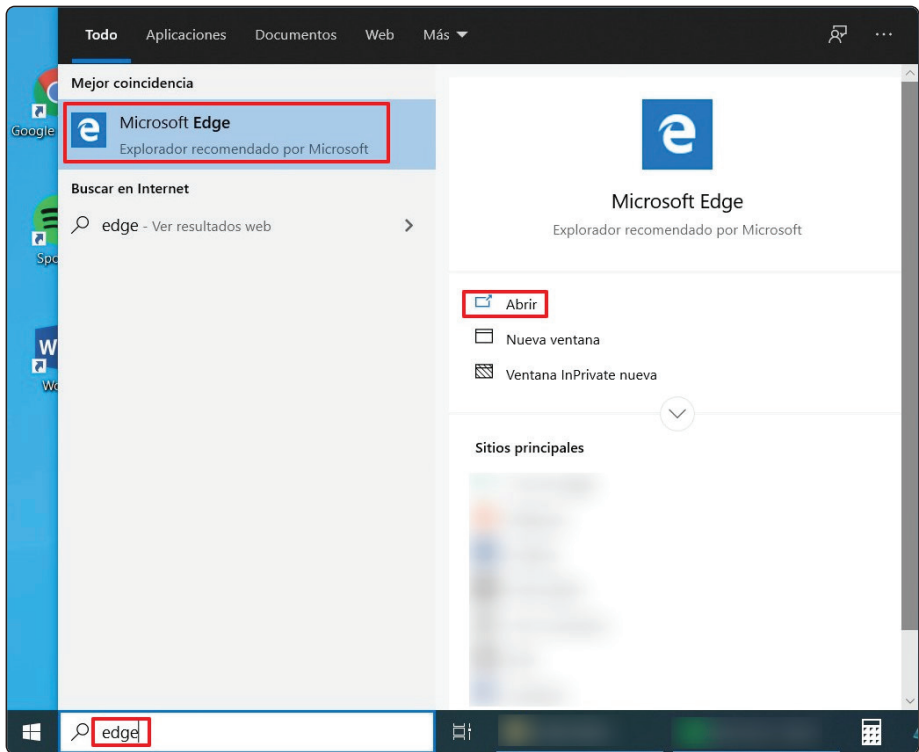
Todo Aplicaciones Documentos Web Más ▾

...

Google

Spo

Wo

Mejor coincidencia

Microsoft Edge
Explorador recomendado por Microsoft

Buscar en Internet

edge - Ver resultados web

Microsoft Edge
Explorador recomendado por Microsoft

Abrir

Nueva ventana

Ventana InPrivate nueva

Sitios principales

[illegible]

edge